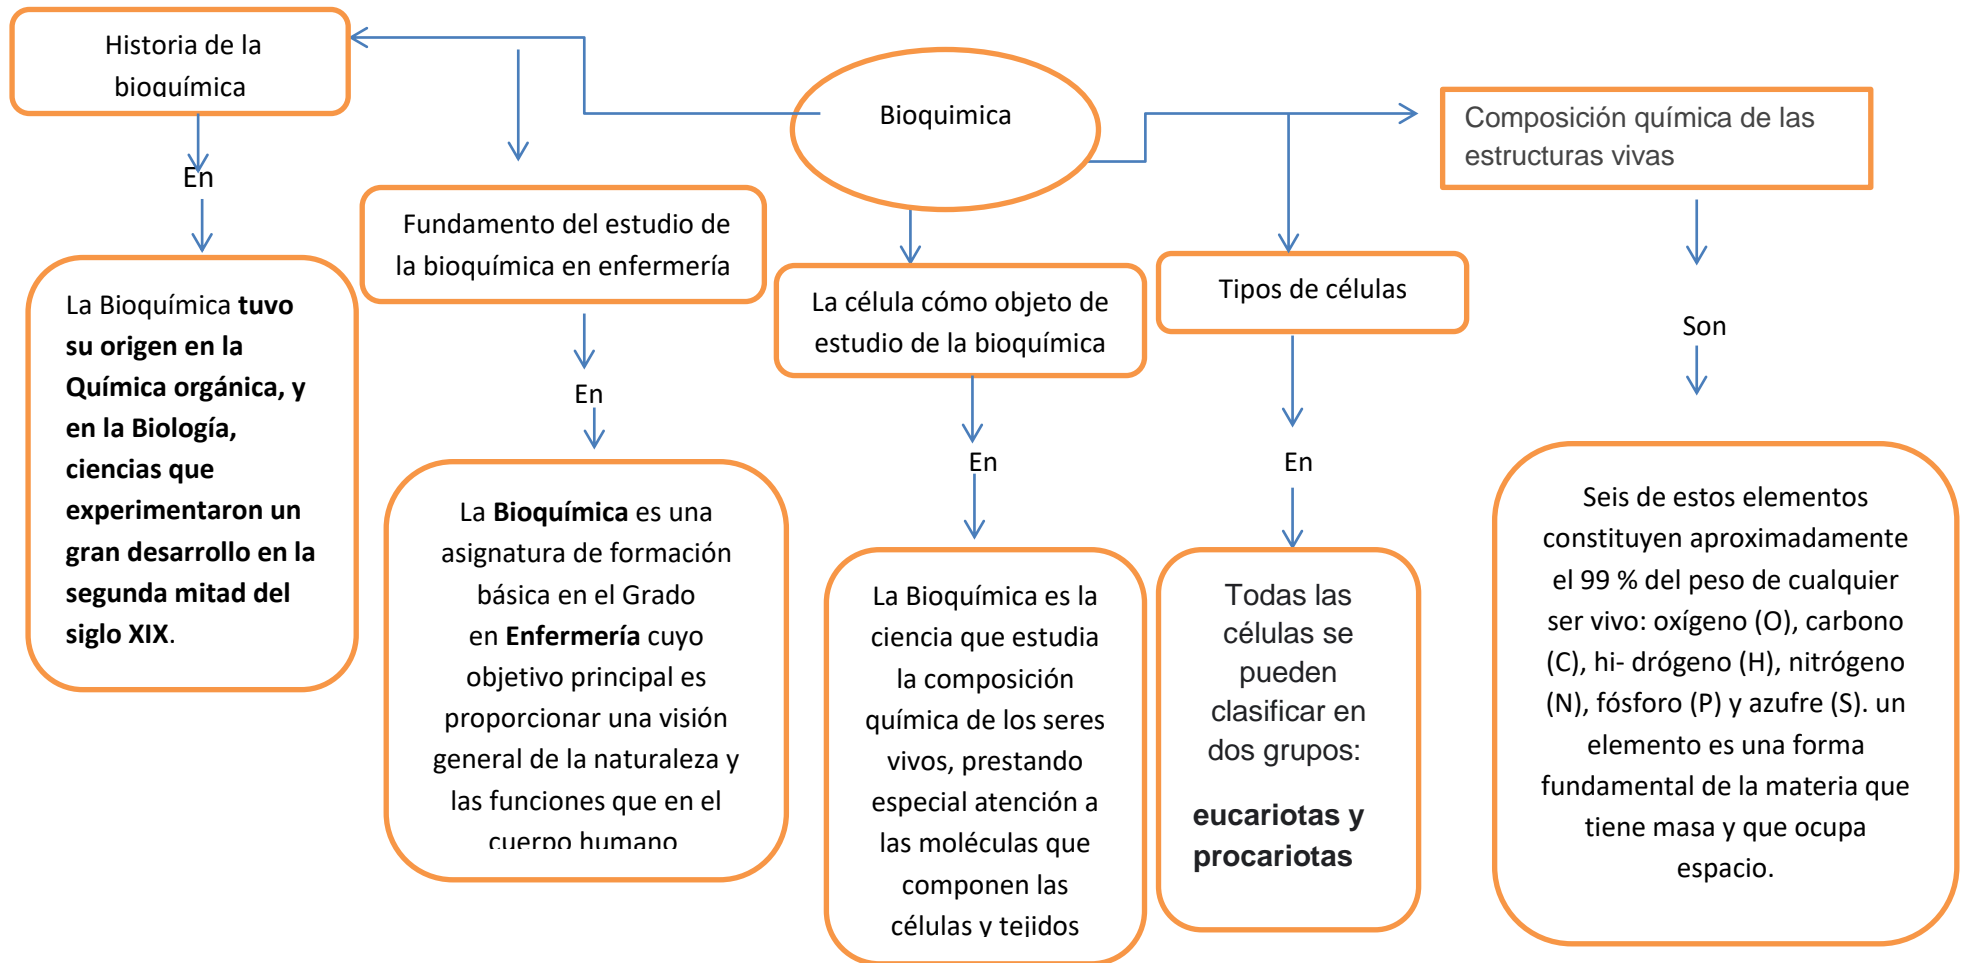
Bioquimica

Historia de la bioquímica

En

La Bioquímica **tuvo su origen en la Química orgánica, y en la Biología, ciencias que experimentaron un gran desarrollo en la segunda mitad del siglo XIX**.

Fundamento del estudio de la bioquímica en enfermería

En

La **Bioquímica** es una asignatura de formación básica en el Grado en **Enfermería** cuyo objetivo principal es proporcionar una visión general de la naturaleza y las funciones que en el cuerpo humano

La célula cómo objeto de estudio de la bioquímica

En

La Bioquímica es la ciencia que estudia la composición química de los seres vivos, prestando especial atención a las moléculas que componen las células y tejidos

Tipos de células

En

Todas las células se pueden clasificar en dos grupos:

**eucariotas y procariotas**

Composición química de las estructuras vivas

Son

Seis de estos elementos constituyen aproximadamente el 99 % del peso de cualquier ser vivo: oxígeno (O), carbono (C), hi- drógeno (H), nitrógeno (N), fósforo (P) y azufre (S). un elemento es una forma fundamental de la materia que tiene masa y que ocupa espacio.